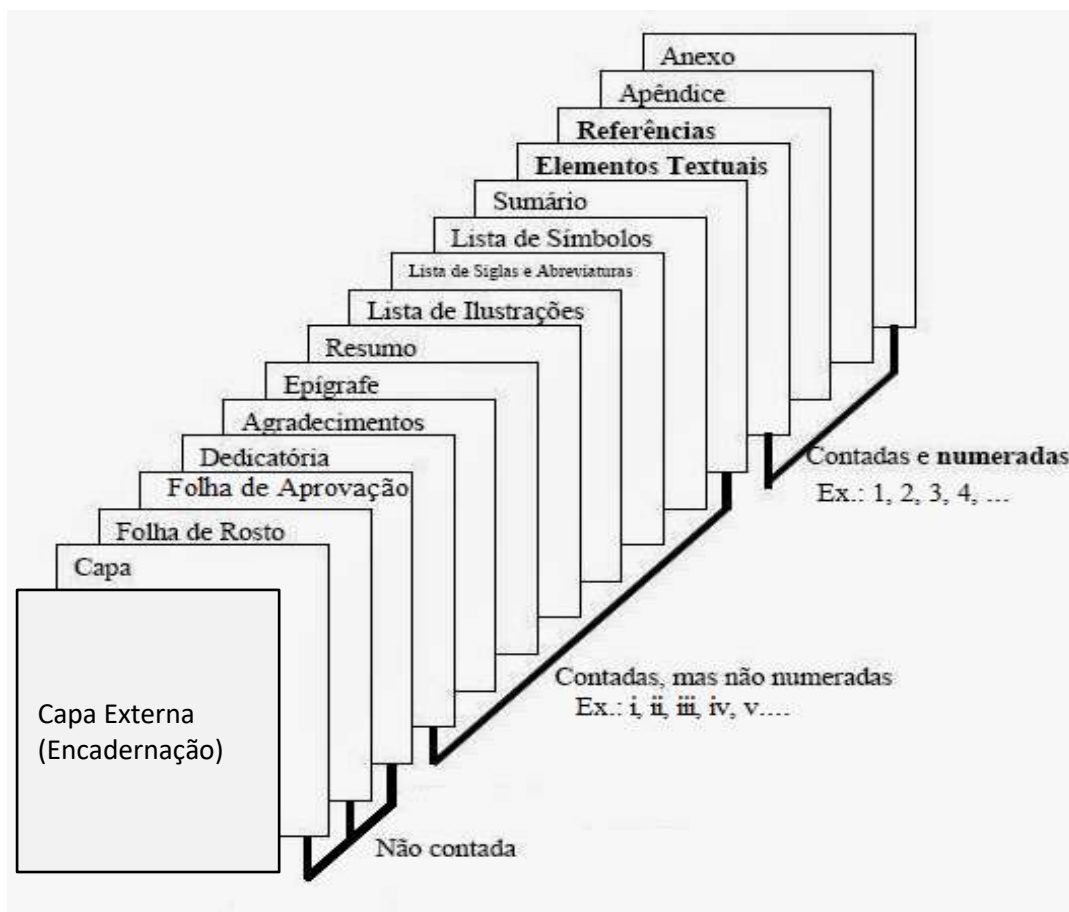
Anexo

Apêndice

Referências

Elementos Textuais

Sumário

Lista de Símbolos

Lista de Siglas e Abreviaturas

Lista de Ilustrações

Resumo

Epígrafe

Agradecimentos

Dedicatória

Folha de Aprovação

Folha de Rosto

Capa

Capa Externa (Encadernação)

Contadas e numeradas
Ex.: 1, 2, 3, 4, ...

Contadas, mas não numeradas
Ex.: i, ii, iii, iv, v....

Não contada